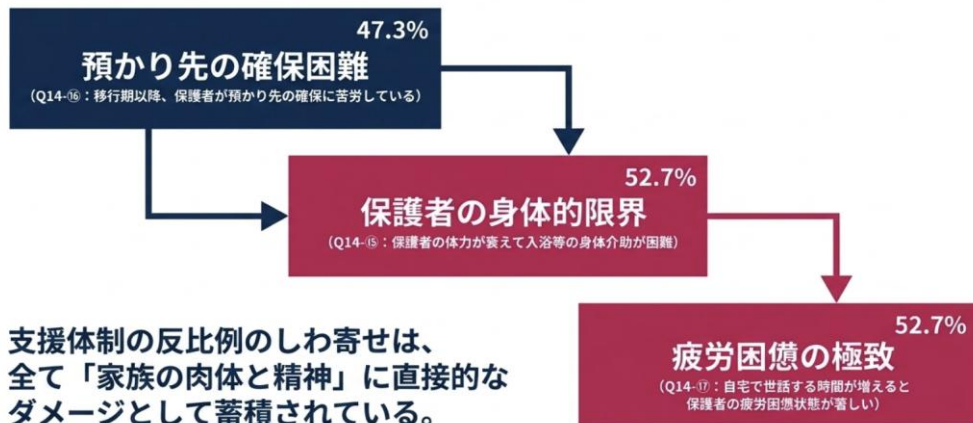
47.3%
預かり先の確保困難
（Q14-⑯：移行期以降、保護者が預かり先の確保に苦労している）

52.7%
保護者の身体的限界
（Q14-⑮：保護者の体力が衰えて入浴等の身体介助が困難）

52.7%
疲労困憊の極致
（Q14-⑰：自宅で世話する時間が増えると保護者の疲労困憊状態が著しい）

支援体制の反比例のしわ寄せは、全て「家族の肉体と精神」に直接的なダメージとして蓄積されている。